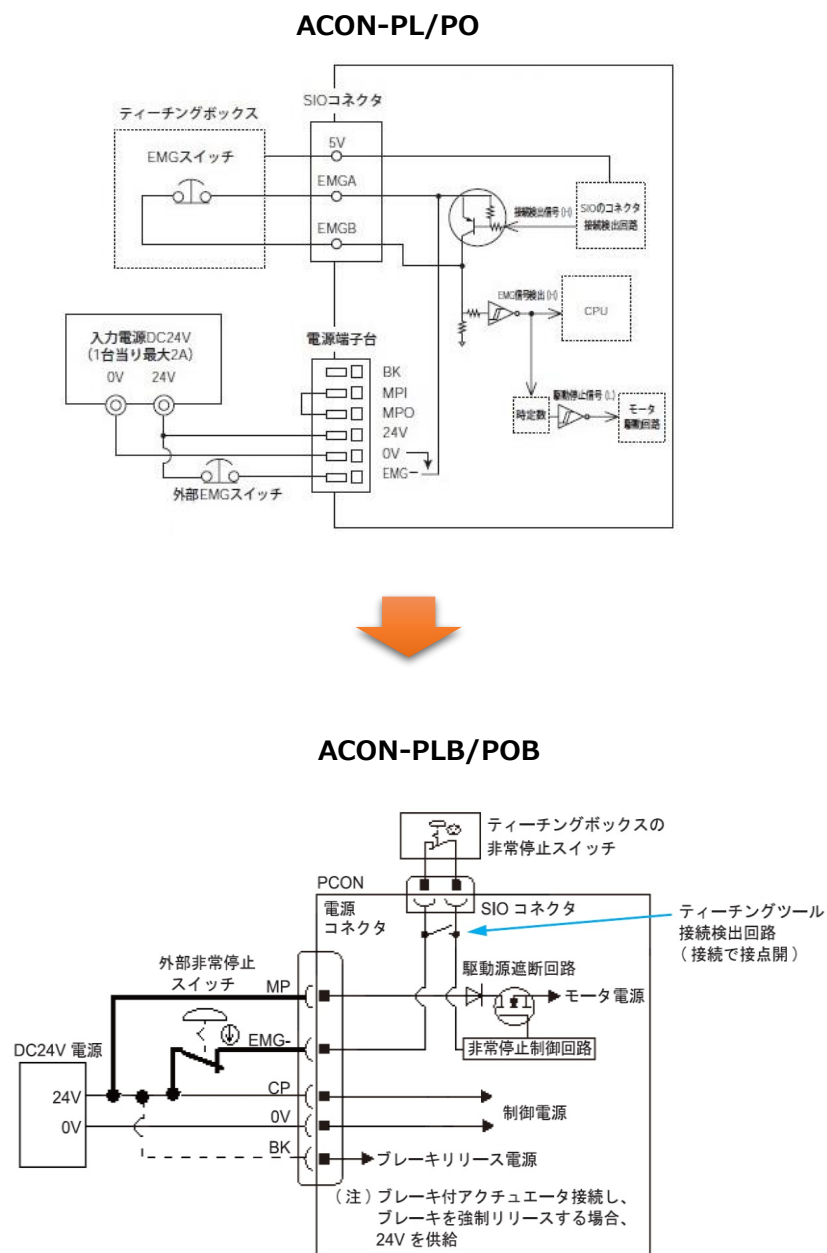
ACON-PL/PO

ティーチングボックス

EMGスイッチ

SIOコネクタ

5V

EMGA

EMGB

接続検出信号(H)

SIOのコネクタ接続検出回路

EMG信号検出(H)

CPU

入力電源DC24V
(1台当り最大2A)

0V 24V

電源端子台

BK

MPI

MPO

24V

0V

EMG−

駆動停止信号(L)

時定数

モータ駆動回路

外部EMGスイッチ

ACON-PLB/POB

ティーチングボックスの非常停止スイッチ

PCON

電源コネクタ

SIO コネクタ

ティーチングツール接続検出回路
(接続で接点開)

外部非常停止スイッチ

MP

駆動源遮断回路

モータ電源

EMG-

非常停止制御回路

DC24V 電源

24V

0V

CP

0V

制御電源

BK

ブレーキリリース電源

(注)ブレーキ付アクチュエータ接続し、ブレーキを強制リリースする場合、24V を供給